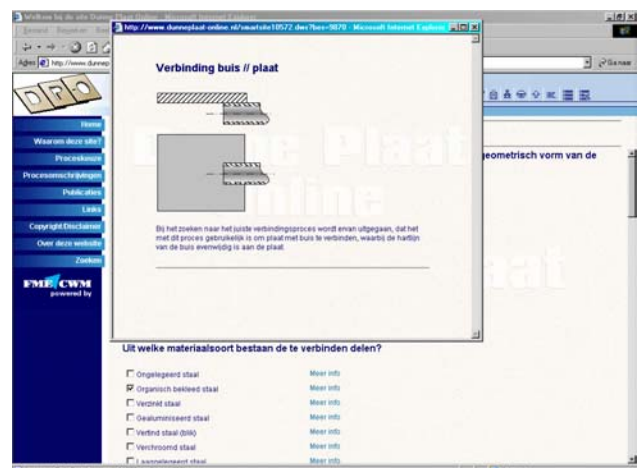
Welkom bij de site Dunne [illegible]
http://www.dunneplaat-online.nl/smartsite10572.dws?bes=9870 - Microsoft Internet Explorer
Bestand Bewerken Bee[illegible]
Adres http://www.dunnep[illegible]
Ga naar

Verbinding buis // plaat

Bij het zoeken naar het juiste verbindingsproces wordt ervan uitgegaan, dat het met dit proces gebruikelijk is om plaat met buis te verbinden, waarbij de hartlijn van de buis evenwijdig is aan de plaat.

Home
Waarom deze site?
Proceskeuze
Procesomschrijvingen
Publicaties
Links
Copyright Disclaimer
Over deze website
Zoeken

FME CWM
powered by

Dunne Plaat Online

geometrisch vorm van de

Uit welke materiaalsoort bestaan de te verbinden delen?

| | |
|---|---|
| Ongelegeerd staal | Meer info |
| Organisch bekleed staal | Meer info |
| Verzinkt staal | Meer info |
| Gealuminiseerd staal | Meer info |
| Vertind staal (blik) | Meer info |
| Verchroomd staal | Meer info |
| Laaggelegeerd staal | Meer info |